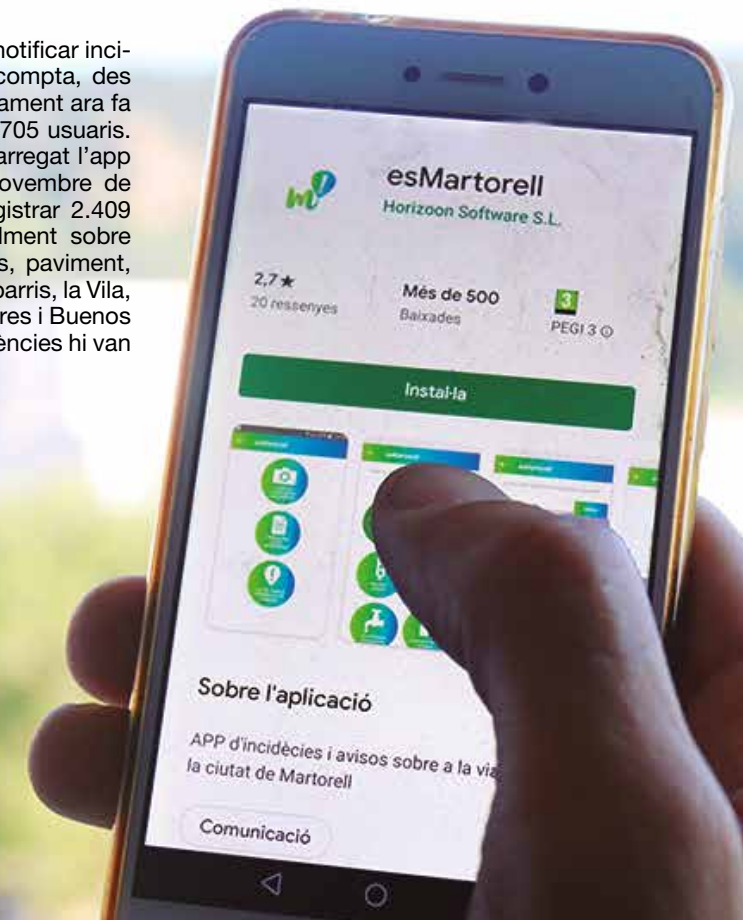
notificar inci-
compta, des
ament ara fa
705 usuaris.
arregat l'app
ovembre de
gistrar 2.409
ldment sobre
s, paviment,
barris, la Vila,
res i Buenos
ències hi van

esMartorell
Horizoon Software S.L.

2,7 ★
20 ressenyes

Més de 500
Baixades

PEGI 3

Instal·la

Sobre l'aplicació

APP d'incidècies i avisos sobre a la via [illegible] la ciutat de Martorell

Comunicació